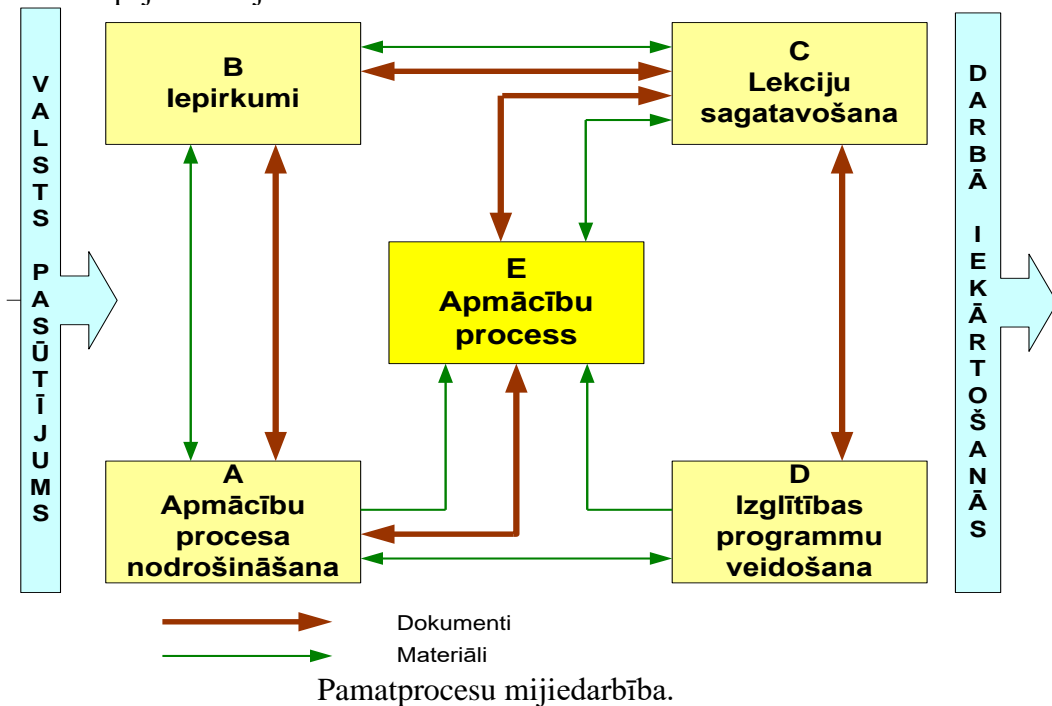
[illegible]

VALSTS PASŪTĪJUMS

B
Iepirkumi

C
Lekciju sagatavošana

DARBĀ IEKĀRTOŠANĀS

E
Apmācību process

A
Apmācību procesa nodrošināšana

D
Izglītības programmu veidošana

Dokumenti

Materiāli

Pamatprocesu mijiedarbība.